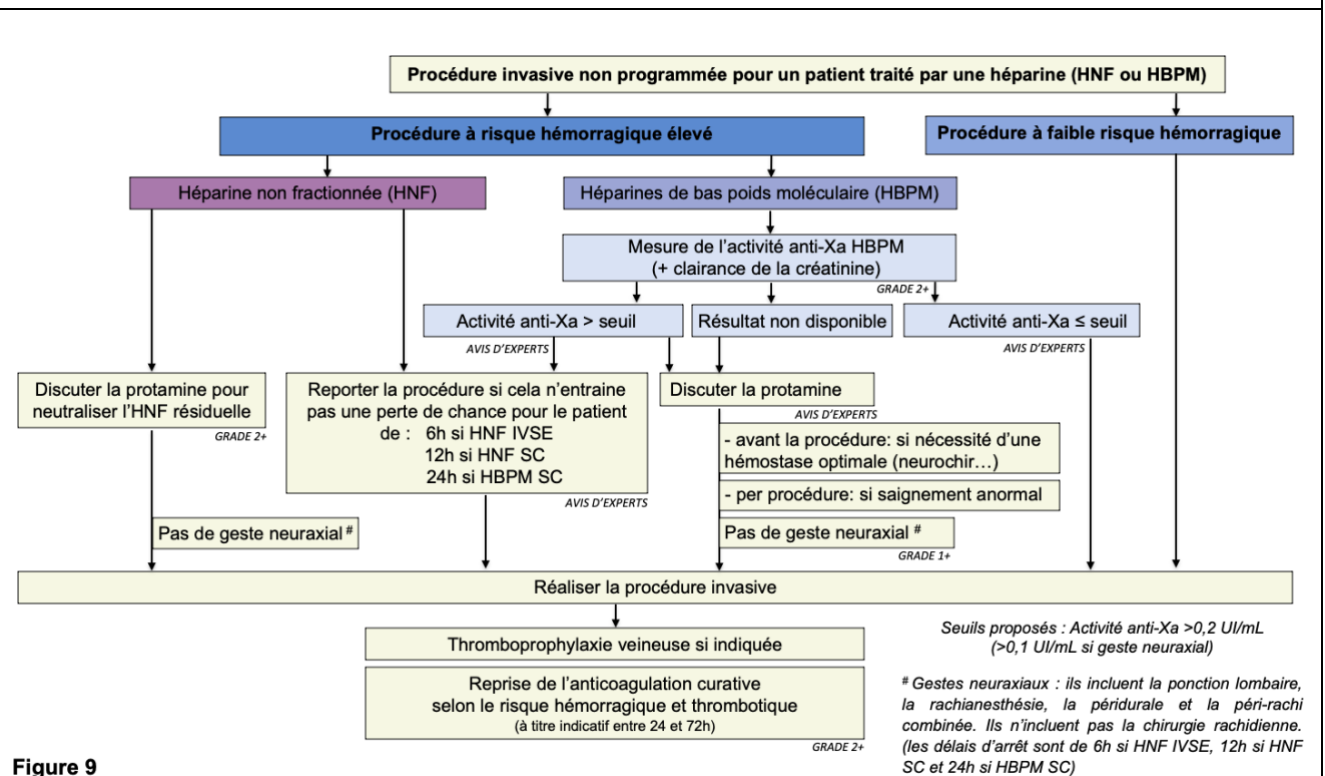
Procédure invasive non programmée pour un patient traité par une héparine (HNF ou HBPM)

Procédure à risque hémorragique élevé

Procédure à faible risque hémorragique

Héparine non fractionnée (HNF)

Héparines de bas poids moléculaire (HBPM)

Mesure de l'activité anti-Xa HBPM (+ clairance de la créatinine)

GRADE 2+

Activité anti-Xa > seuil

Résultat non disponible

Activité anti-Xa ≤ seuil

AVIS D'EXPERTS

AVIS D'EXPERTS

Discuter la protamine pour neutraliser l'HNF résiduelle

GRADE 2+

Reporter la procédure si cela n'entraine pas une perte de chance pour le patient de : 6h si HNF IVSE 12h si HNF SC 24h si HBPM SC

AVIS D'EXPERTS

Discuter la protamine

AVIS D'EXPERTS

- avant la procédure: si nécessité d'une hémostase optimale (neurochir…)

- per procédure: si saignement anormal

Pas de geste neuraxial #

Pas de geste neuraxial #

GRADE 1+

Réaliser la procédure invasive

Thromboprophylaxie veineuse si indiquée

Reprise de l'anticoagulation curative selon le risque hémorragique et thrombotique (à titre indicatif entre 24 et 72h)

GRADE 2+

Seuils proposés : Activité anti-Xa >0,2 UI/mL (>0,1 UI/mL si geste neuraxial)

# Gestes neuraxiaux : ils incluent la ponction lombaire, la rachianesthésie, la péridurale et la péri-rachi combinée. Ils n'incluent pas la chirurgie rachidienne. (les délais d'arrêt sont de 6h si HNF IVSE, 12h si HNF SC et 24h si HBPM SC)

Figure 9